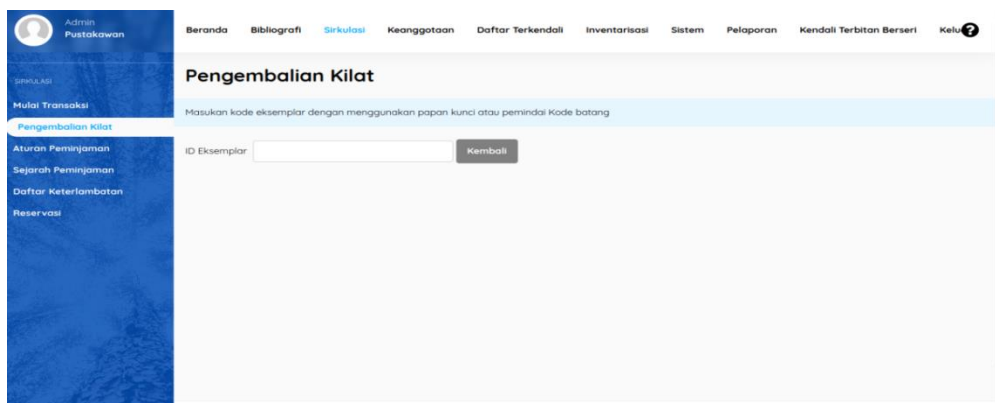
Admin
Pustakawan

Beranda Bibliografi Sirkulasi Keanggotaan Daftar Terkendali Inventarisasi Sistem Pelaporan Kendali Terbitan Berseri Kelu

SIRKULASI
Mulai Transaksi
Pengembalian Kilat
Aturan Peminjaman
Sejarah Peminjaman
Daftar Keterlambatan
Reservasi

Pengembalian Kilat

Masukan kode eksemplar dengan menggunakan papan kunci atau pemindai Kode batang

ID Eksemplar
Kembali